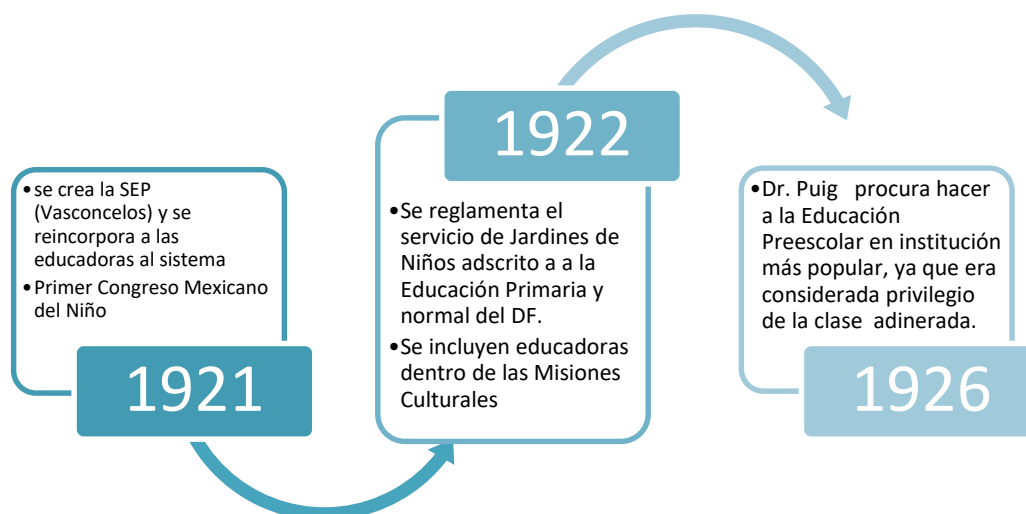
• se crea la SEP (Vasconcelos) y se reincorpora a las educadoras al sistema
• Primer Congreso Mexicano del Niño

1921

1922

• Se reglamenta el servicio de Jardines de Niños adscrito a a la Educación Primaria y normal del DF.
• Se incluyen educadoras dentro de las Misiones Culturales

• Dr. Puig procura hacer a la Educación Preescolar en institución más popular, ya que era considerada privilegio de la clase adinerada.

1926